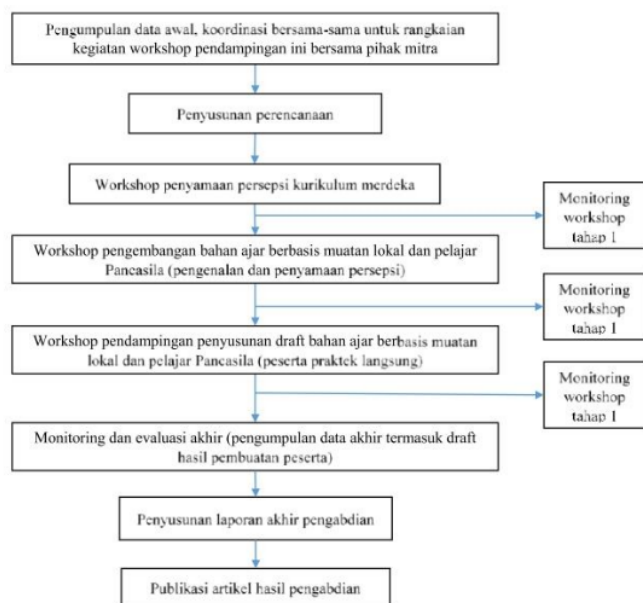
Pengumpulan data awal, koordinasi bersama-sama untuk rangkaian kegiatan workshop pendampingan ini bersama pihak mitra

Penyusunan perencanaan

Workshop penyamaan persepsi kurikulum merdeka

Monitoring workshop tahap 1

Workshop pengembangan bahan ajar berbasis muatan lokal dan pelajar Pancasila (pengenalan dan penyamaan persepsi)

Monitoring workshop tahap 1

Workshop pendampingan penyusunan draft bahan ajar berbasis muatan lokal dan pelajar Pancasila (peserta praktek langsung)

Monitoring workshop tahap 1

Monitoring dan evaluasi akhir (pengumpulan data akhir termasuk draft hasil pembuatan peserta)

Penyusunan laporan akhir pengabdian

Publikasi artikel hasil pengabdian